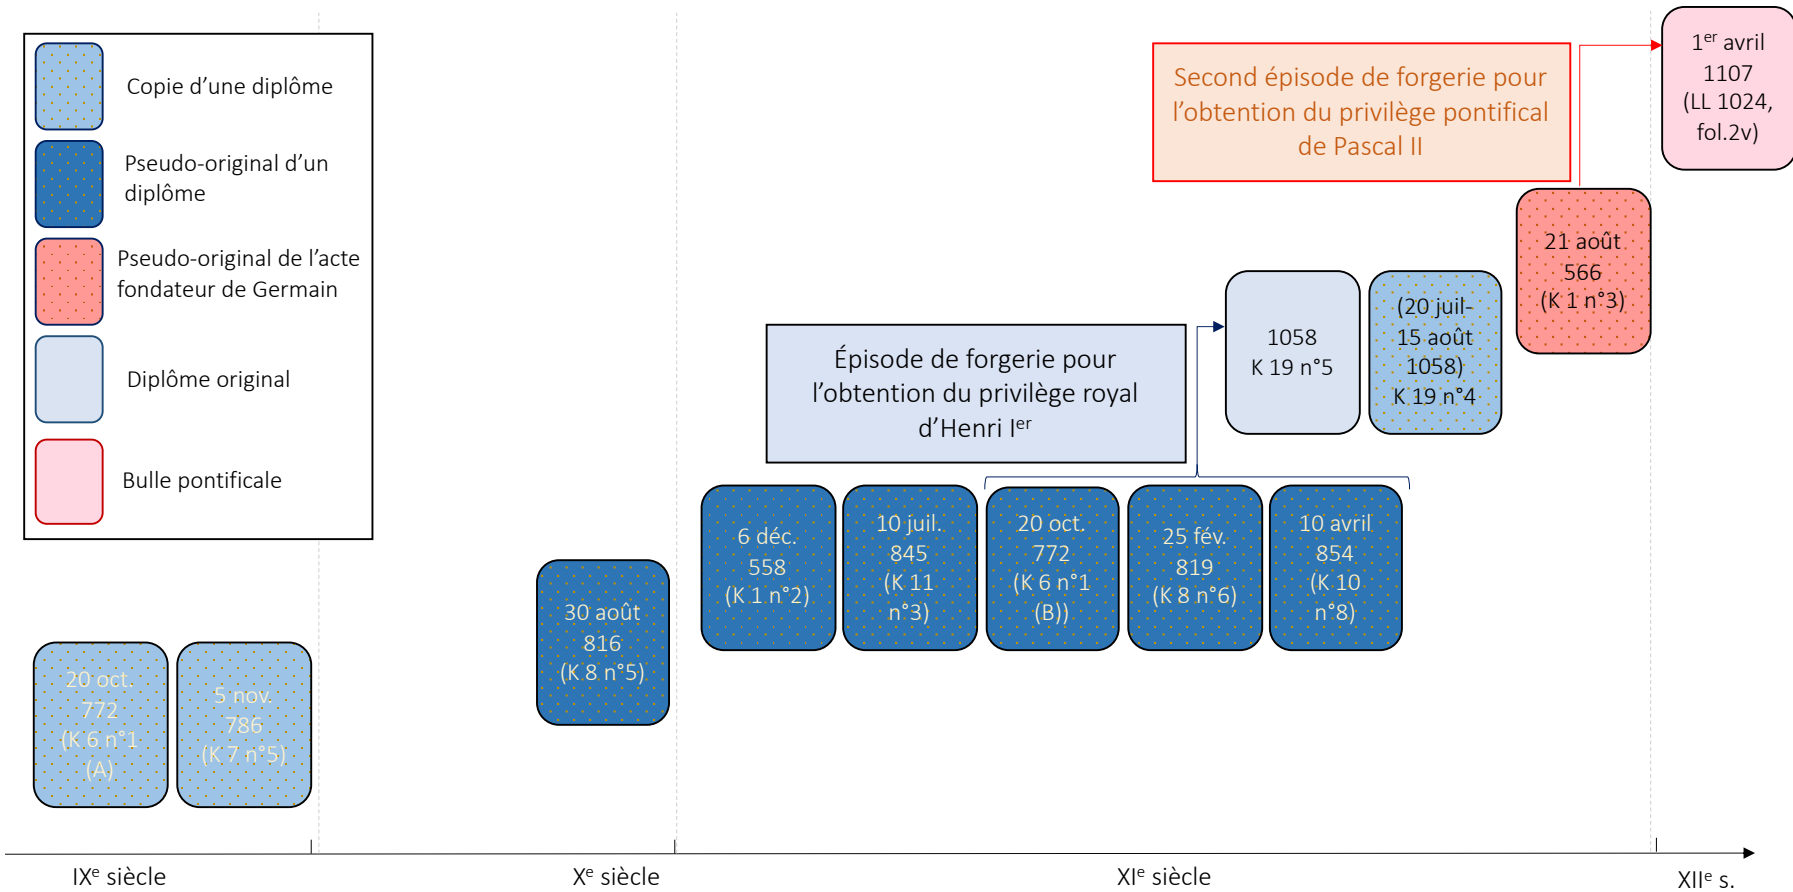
Copie d'une diplôme

Pseudo-original d'un diplôme

Pseudo-original de l'acte fondateur de Germain

Diplôme original

Bulle pontificale

Second épisode de forgerie pour l'obtention du privilège pontifical de Pascal II

1$^{er}$ avril 1107 (LL 1024, fol.2v)

21 août 566 (K 1 n°3)

Épisode de forgerie pour l'obtention du privilège royal d'Henri I$^{er}$

1058 K 19 n°5

(20 juil-15 août 1058) K 19 n°4

6 déc. 558 (K 1 n°2)

10 juil. 845 (K 11 n°3)

20 oct. 772 (K 6 n°1 (B))

25 fév. 819 (K 8 n°6)

10 avril 854 (K 10 n°8)

30 août 816 (K 8 n°5)

20 oct. 772 (K 6 n°1 (A)

5 nov. 786 (K 7 n°5)

IX$^{e}$ siècle

X$^{e}$ siècle

XI$^{e}$ siècle

XII$^{e}$ s.